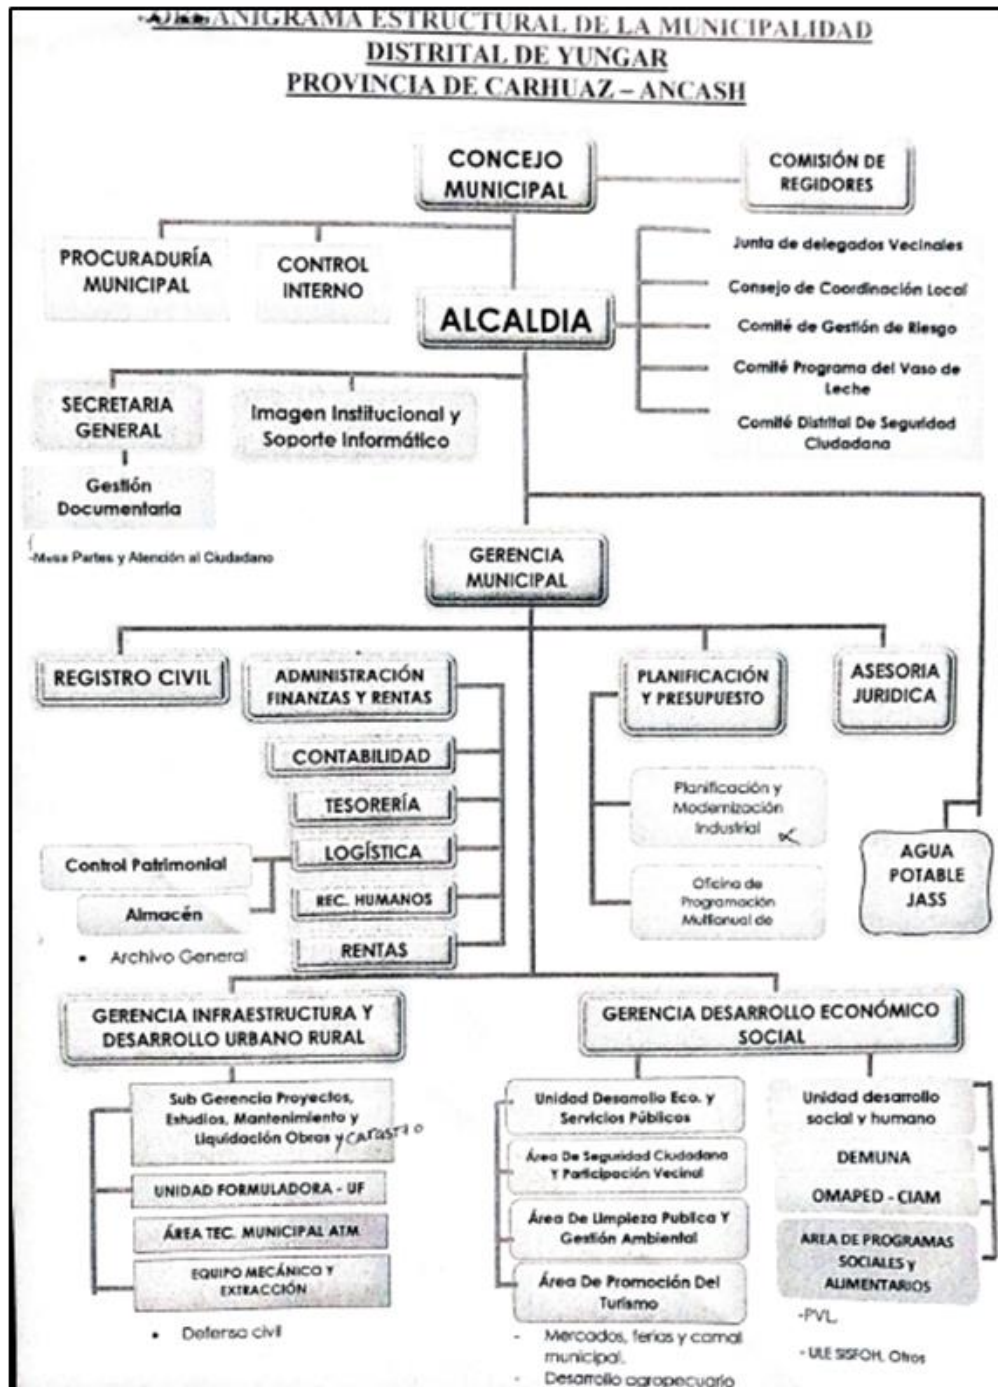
ORGANIGRAMA ESTRUCTURAL DE LA MUNICIPALIDAD
DISTRITAL DE YUNGAR
PROVINCIA DE CARHUAZ – ANCASH

CONCEJO MUNICIPAL

COMISIÓN DE REGIDORES

PROCURADURÍA MUNICIPAL

CONTROL INTERNO

ALCALDIA

Junta de delegados Vecinales

Consejo de Coordinación Local

Comité de Gestión de Riesgo

Comité Programa del Vaso de Leche

Comité Distrital De Seguridad Ciudadana

SECRETARIA GENERAL

Imagen Institucional y Soporte Informático

Gestión Documentaria

-Mesa Partes y Atención al Ciudadano

GERENCIA MUNICIPAL

REGISTRO CIVIL

ADMINISTRACIÓN FINANZAS Y RENTAS

PLANIFICACIÓN Y PRESUPUESTO

ASESORIA JURIDICA

CONTABILIDAD

TESORERÍA

LOGÍSTICA

REC. HUMANOS

RENTAS

Control Patrimonial

Almacén

• Archivo General

Planificación y Modernización Industrial

Oficina de Programación Multianual de

AGUA POTABLE JASS

GERENCIA INFRAESTRUCTURA Y DESARROLLO URBANO RURAL

GERENCIA DESARROLLO ECONÓMICO SOCIAL

Sub Gerencia Proyectos, Estudios, Mantenimiento y Liquidación Obras y CATASTRO

UNIDAD FORMULADORA - UF

ÁREA TEC. MUNICIPAL ATM

EQUIPO MECÁNICO Y EXTRACCIÓN

• Defensa civil

Unidad Desarrollo Eco. y Servicios Públicos

Área De Seguridad Ciudadana Y Participación Vecinal

Área De Limpieza Publica Y Gestión Ambiental

Área De Promoción Del Turismo

- Mercados, ferias y camal municipal.

- Desarrollo agropecuario

Unidad desarrollo social y humano

DEMUNA

OMAPED - CIAM

AREA DE PROGRAMAS SOCIALES y ALIMENTARIOS

-PVL

- ULE SISFOH, Otros